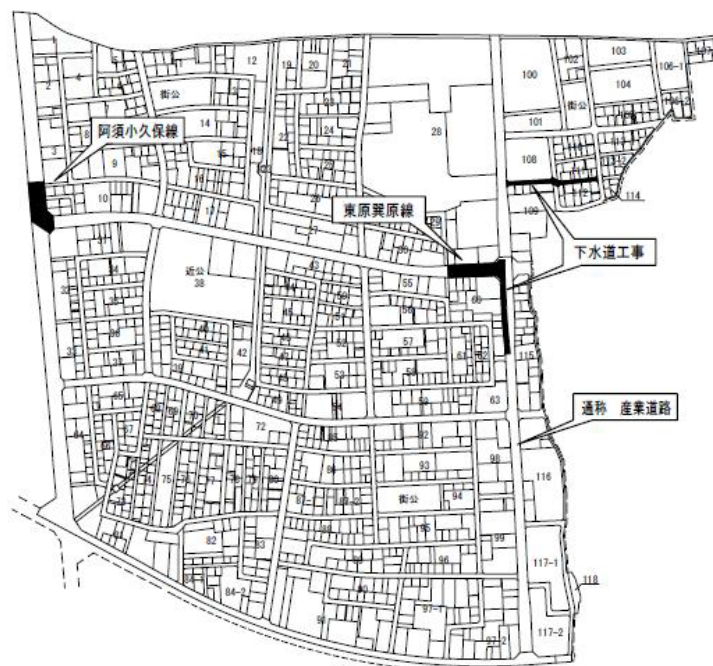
阿須小久保線

東原巽原線

下水道工事

通称　産業道路

1
2
4
3
8
9
10
12
14
19
20
21
22
23
24
28
100
101
102
103
104
106-1
108
109
114
17
27
32
34
36
37
38
42
43
55
56
57
59
60
61
62
63
72
75
82
84
84-2
86
93
94
95
96
97-1
97-2
98
99
115
116
117-1
117-2
118

街公
近公
街公
街公